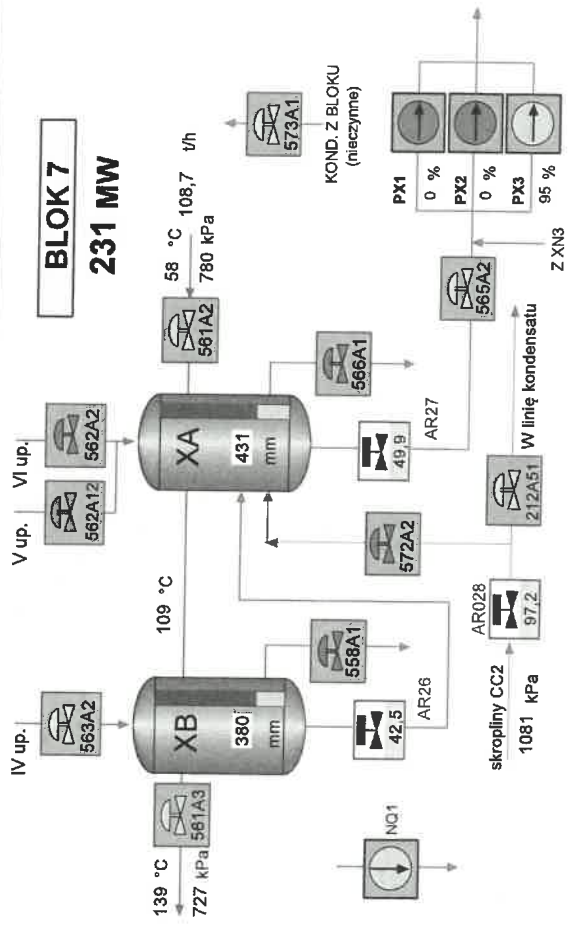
BLOK 7
231 MW

573A1
KOND. Z BLOKU
(nieczynne)

58 °C 108,7 t/h
780 kPa

VI up.
V up.
562A2
562A12
561A2
XA
431
mm
566A1
49,9
AR27
565A2
PX1
0 %
PX2
0 %
PX3
95 %
Z XN3
W linię kondensatu
212A51
572A2
AR028
97,2
skropliny CC2
1081 kPa

109 °C
IV up.
563A2
XB
380
mm
558A1
42,5
AR26
139 °C
727 kPa
561A3
NQ1